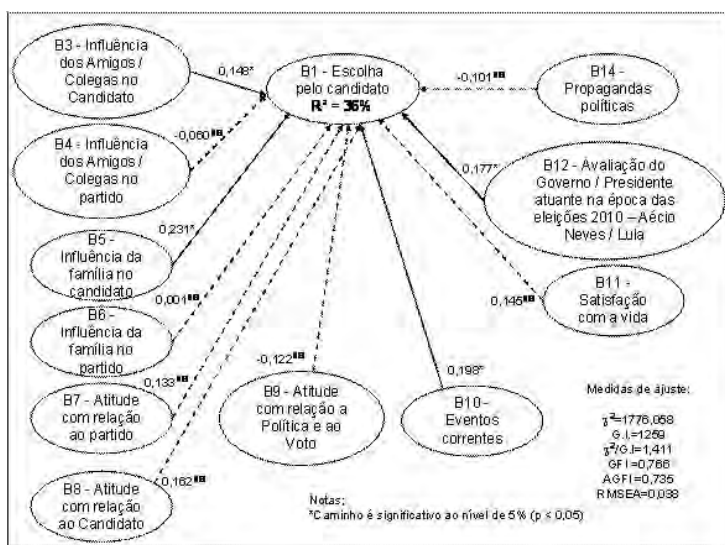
B3 - Influência dos Amigos / Colegas no Candidato

0,148*

B1 - Escolha pelo candidato
R² = 36%

-0,101ns

B14 - Propagandas políticas

B4 - Influência dos Amigos / Colegas no partido

-0,060ns

0,177*

B12 - Avaliação do Governo / Presidente atuante na época das eleições 2010 – Aécio Neves / Lula

0,231*

B5 - Influência da família no candidato

0,001ns

B11 - Satisfação com a vida

0,145ns

B6 - Influência da família no partido

-0,122ns

0,198*

0,133ns

B7 - Atitude com relação ao partido

B9 - Atitude com relação a Política e ao Voto

B10 - Eventos correntes

Medidas de ajuste:
$\chi^2$=1776,058
G.L=1259
$\chi^2$/G.L=1,411
GFI=0,766
AGFI=0,735
RMSEA=0,038

B8 - Atitude com relação ao Candidato

0,162ns

Notas:
*Caminho é significativo ao nível de 5% (p < 0,05)